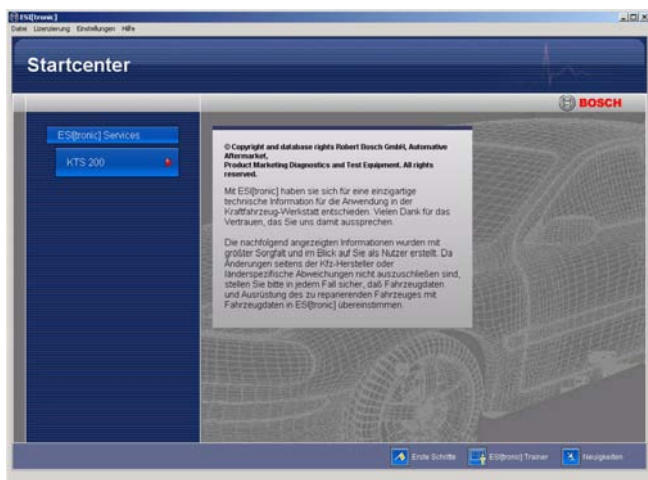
ESI[tronic]
Datei Lizenzierung Einstellungen Hilfe

Startcenter

BOSCH

ESI[tronic] Services

KTS 200

© Copyright and database rights Robert Bosch GmbH, Automotive Aftermarket, Product Marketing Diagnostics and Test Equipment. All rights reserved.

Mit ESI[tronic] haben sie sich für eine einzigartige technische Information für die Anwendung in der Kraftfahrzeug-Werkstatt entschieden. Vielen Dank für das Vertrauen, das Sie uns damit aussprechen.

Die nachfolgend angezeigten Informationen wurden mit größter Sorgfalt und im Blick auf Sie als Nutzer erstellt. Da Änderungen seitens der Kfz-Hersteller oder länderspezifische Abweichungen nicht auszuschließen sind, stellen Sie bitte in jedem Fall sicher, daß Fahrzeugdaten und Ausrüstung des zu reparierenden Fahrzeuges mit Fahrzeugdaten in ESI[tronic] übereinstimmen.

Erste Schritte ESI[tronic] Trainer Neuigkeiten